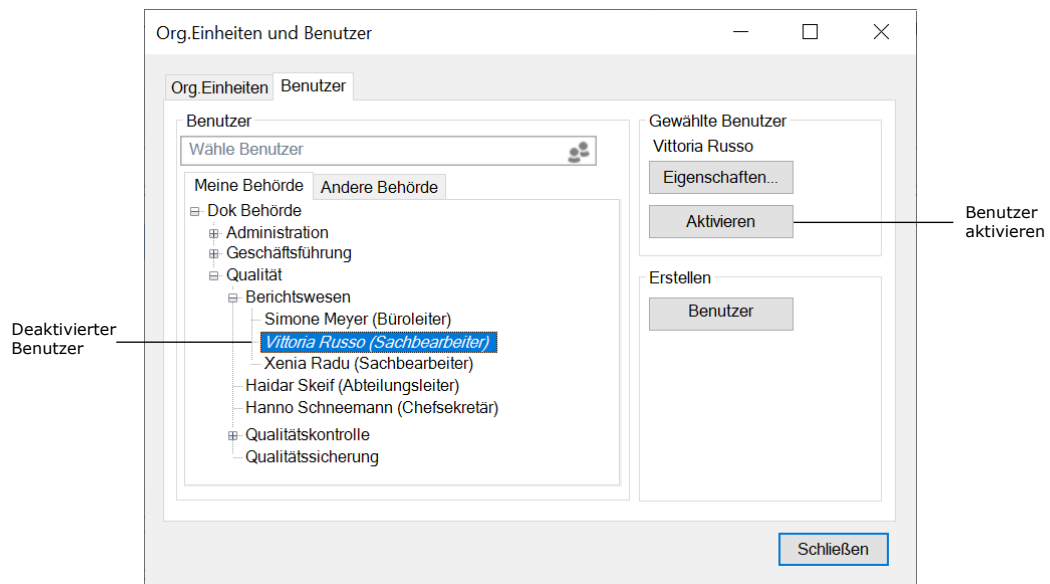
Org.Einheiten und Benutzer

Org.Einheiten Benutzer

Benutzer

Wähle Benutzer

Meine Behörde Andere Behörde

Dok Behörde
Administration
Geschäftsführung
Qualität
Berichtswesen
Simone Meyer (Büroleiter)
Vittoria Russo (Sachbearbeiter)
Xenia Radu (Sachbearbeiter)
Haidar Skeif (Abteilungsleiter)
Hanno Schneemann (Chefsekretär)
Qualitätskontrolle
Qualitätssicherung

Gewählte Benutzer
Vittoria Russo
Eigenschaften...
Aktivieren

Erstellen
Benutzer

Schließen

Benutzer aktivieren

Deaktivierter Benutzer